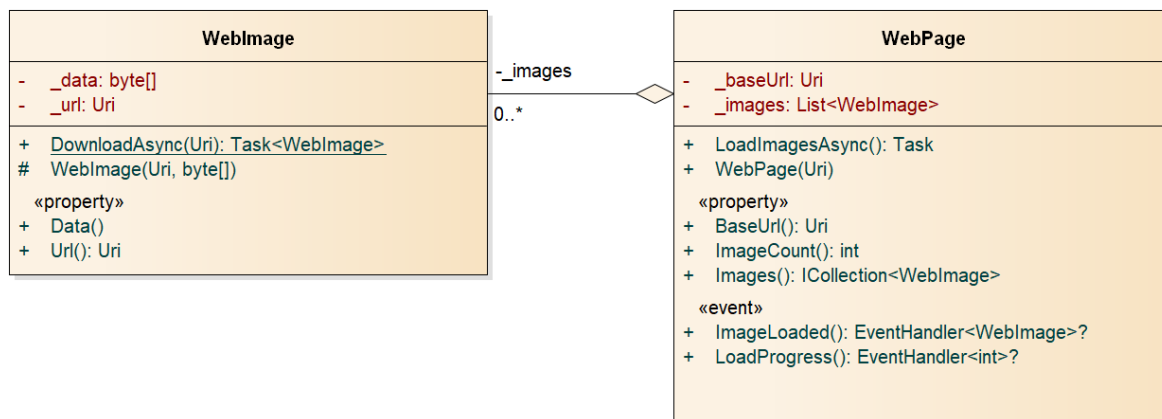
WebImage

- _data: byte[]
- _url: Uri

+ DownloadAsync(Uri): Task<WebImage>
# WebImage(Uri, byte[])
«property»
+ Data()
+ Url(): Uri

-_images
0..*

WebPage

- _baseUrl: Uri
- _images: List<WebImage>

+ LoadImagesAsync(): Task
+ WebPage(Uri)
«property»
+ BaseUrl(): Uri
+ ImageCount(): int
+ Images(): ICollection<WebImage>
«event»
+ ImageLoaded(): EventHandler<WebImage>?
+ LoadProgress(): EventHandler<int>?